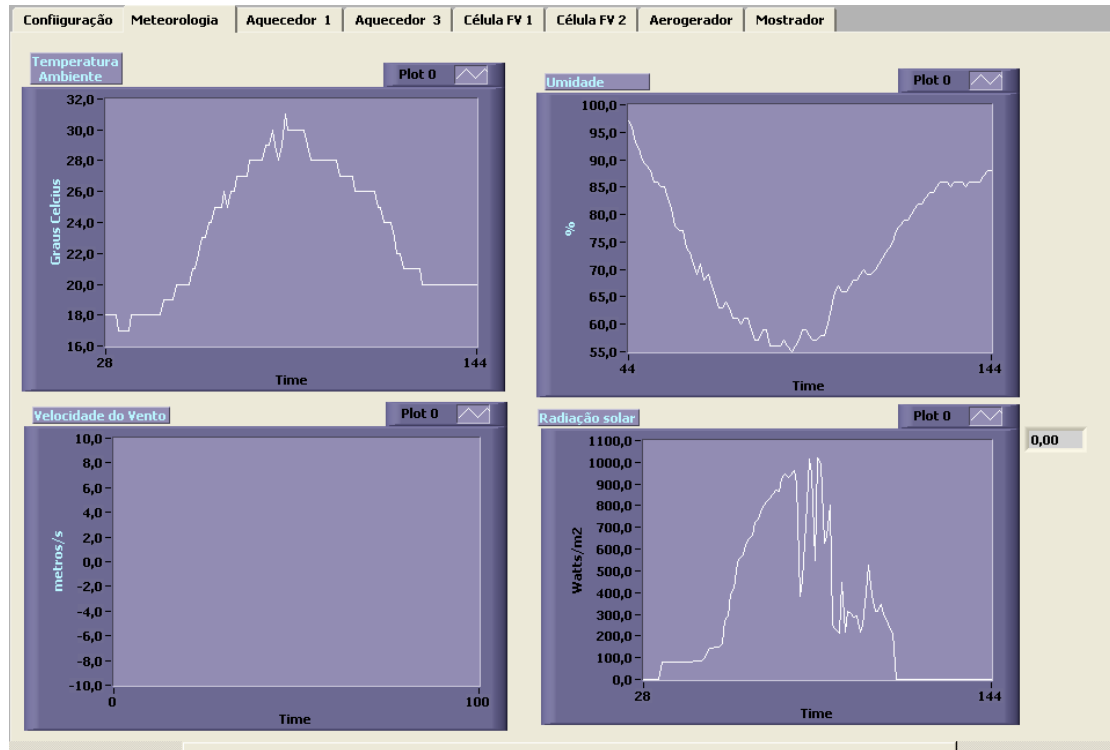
Confiiguração | Meteorologia | Aquecedor 1 | Aquecedor 3 | Célula FV 1 | Célula FV 2 | Aerogerador | Mostrador

Temperatura Ambiente
Plot 0
32,0
30,0
28,0
26,0
24,0
22,0
20,0
18,0
16,0
Graus Celcius
28
144
Time

Umidade
Plot 0
100,0
95,0
90,0
85,0
80,0
75,0
70,0
65,0
60,0
55,0
%
44
144
Time

Velocidade do Vento
Plot 0
10,0
8,0
6,0
4,0
2,0
0,0
-2,0
-4,0
-6,0
-8,0
-10,0
metros/s
0
100
Time

Radiação solar
Plot 0
1100,0
1000,0
900,0
800,0
700,0
600,0
500,0
400,0
300,0
200,0
100,0
0,0
Watts/m2
28
144
Time

0,00